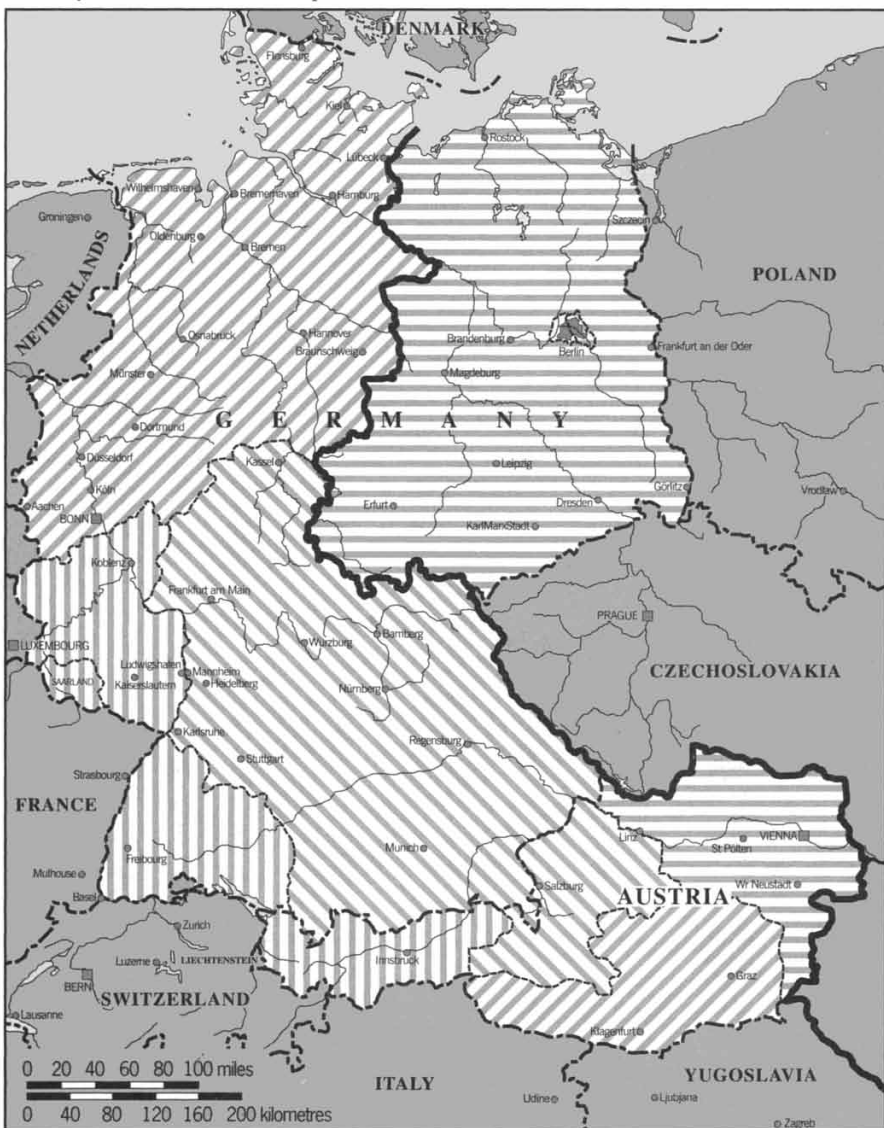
DENMARK
Flensburg
Kiel
Lübeck
Rostock
Wilhelmshaven
Bremerhaven
Hamburg
Szczecin
Groningen
Oldenburg
Bremen
NETHERLANDS
POLAND
Osnabruck
Hannover
Braunschweig
Brandenburg
Berlin
Frankfurt an der Oder
Münster
Magdeburg
G E R M A N Y
Dortmund
Düsseldorf
Kassel
Leipzig
Görlitz
Vroclaw
Aachen
Köln
BONN
Erfurt
Dresden
KarlMarxStadt
Koblenz
Frankfurt am Main
PRAGUE
LUXEMBOURG
Würzburg
Bamberg
Ludwigshafen
Mannheim
SAARLAND
Kaiserslautern
Heidelberg
CZECHOSLOVAKIA
Nürnberg
Karlsruhe
Regensburg
Stuttgart
Strasbourg
FRANCE
Linz
St Pölten
VIENNA
Munich
Freiburg
Mulhouse
Salzburg
Wr Neustadt
AUSTRIA
Basel
Zurich
Luzerne
LIECHTENSTEIN
Innsbruck
Graz
BERN
SWITZERLAND
Lausanne
Klagenfurt
0 20 40 60 80 100 miles
0 40 80 120 160 200 kilometres
ITALY
YUGOSLAVIA
Udine
Ljubjana
Zagreb